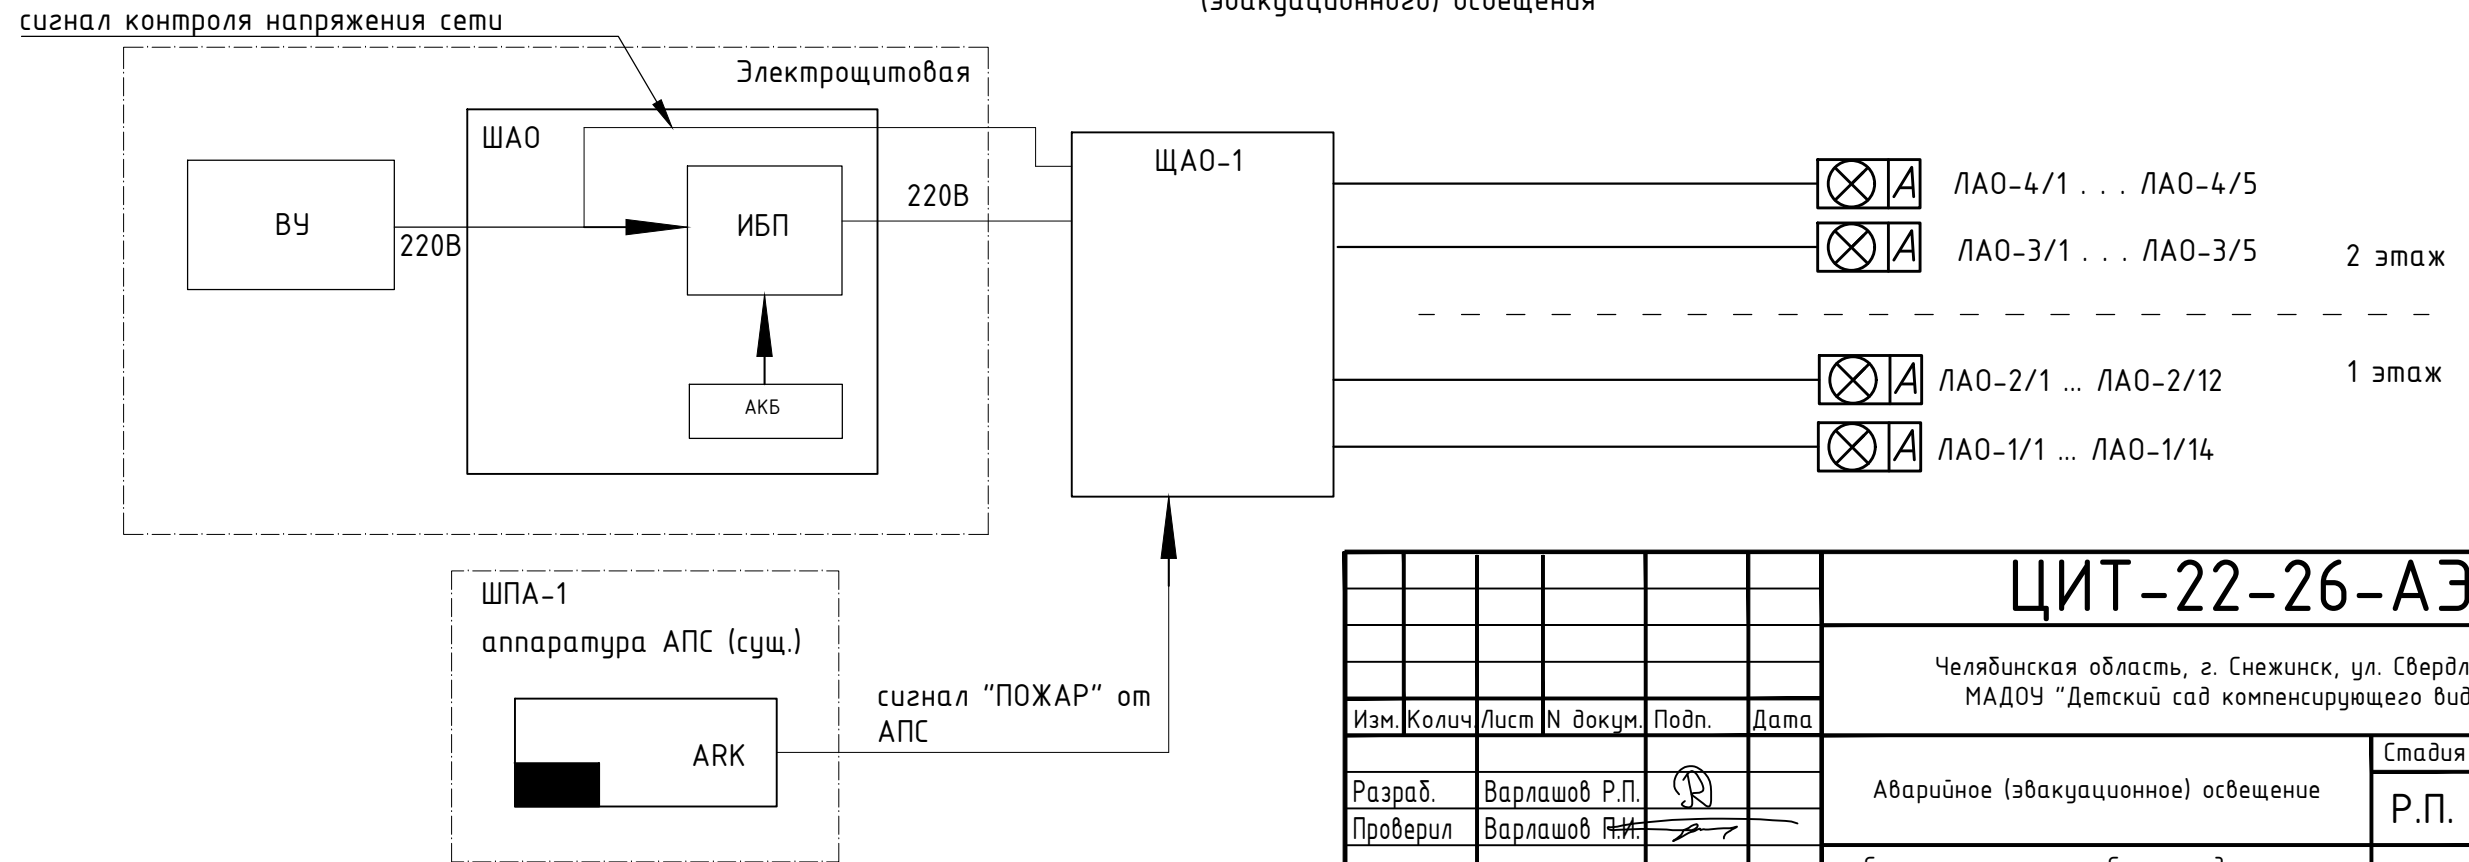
(эвакуационного) освещения

сигнал контроля напряжения сети

Электрощитовая

ШАО

ВУ

220В

ИБП

220В

АКБ

ЩАО-1

ЛАО-4/1 . . . ЛАО-4/5

ЛАО-3/1 . . . ЛАО-3/5

2 этаж

ЛАО-2/1 ... ЛАО-2/12

1 этаж

ЛАО-1/1 ... ЛАО-1/14

ШПА-1

аппаратура АПС (сущ.)

ARK

сигнал "ПОЖАР" от АПС

ЦИТ-22-26-АЭ

Челябинская область, г. Снежинск, ул. Свердл
МАДОУ "Детский сад компенсирующего вид

| Изм. | Колич | Лист | N докум. | Подп. | Дата |
|---|---|---|---|---|---|
| Разраб. | | Варлашов Р.П. | | | |
| Проверил | | Варлашов П.И. | | | |

Аварийное (эвакуационное) освещение

Стадия

Р.П.